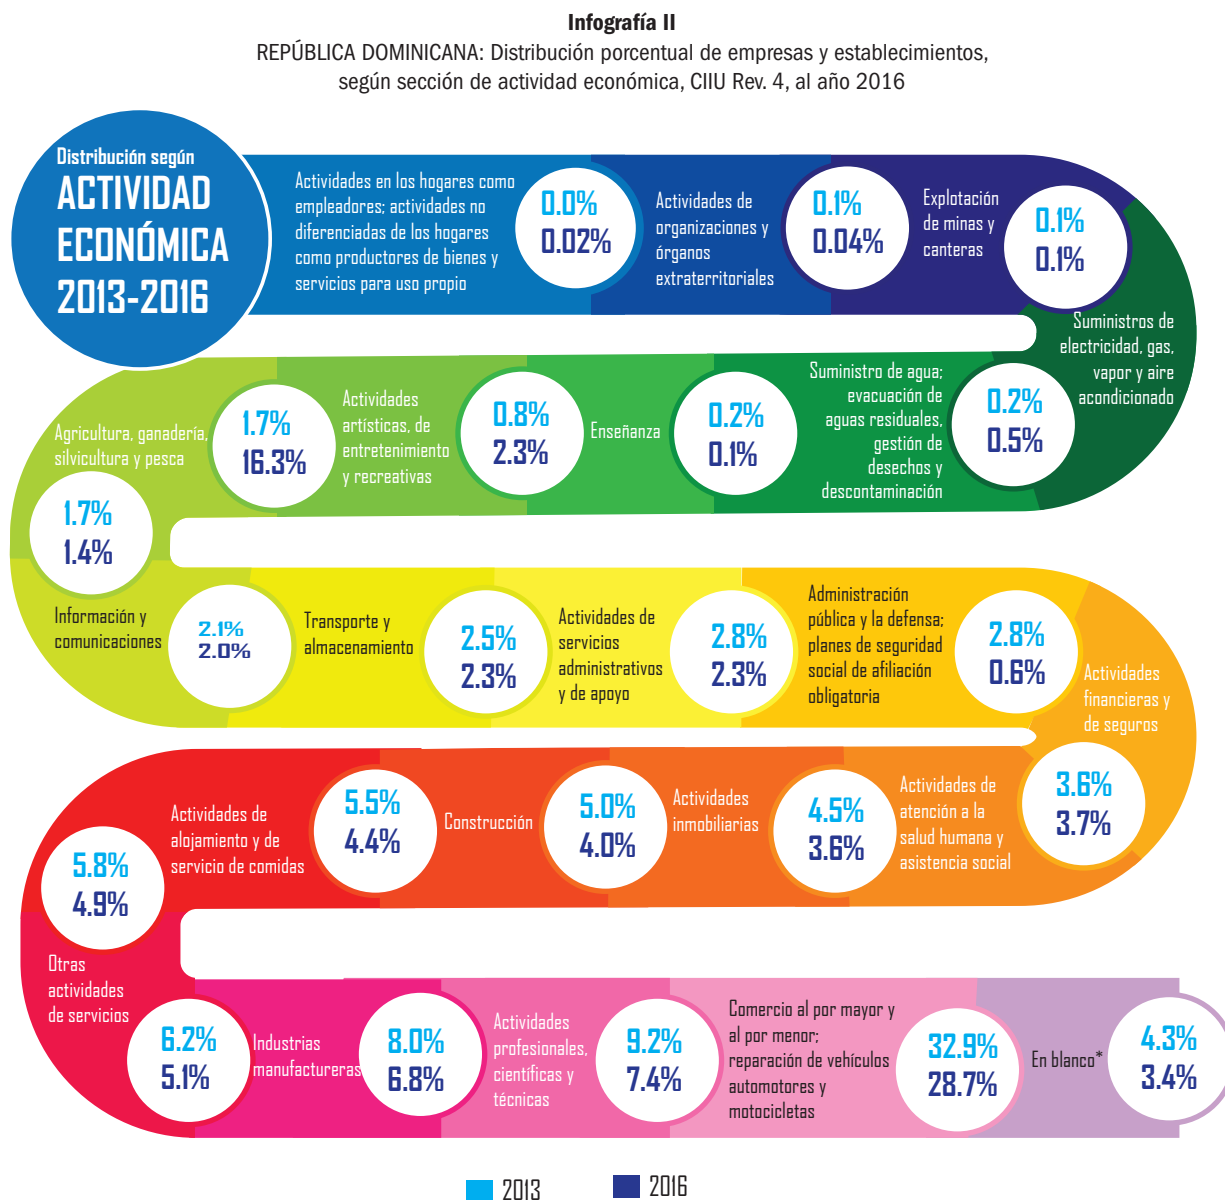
**Infografía II**

REPÚBLICA DOMINICANA: Distribución porcentual de empresas y establecimientos, según sección de actividad económica, CIIU Rev. 4, al año 2016

Distribución según
ACTIVIDAD ECONÓMICA 2013-2016

Actividades en los hogares como empleadores; actividades no diferenciadas de los hogares como productores de bienes y servicios para uso propio
0.0%
0.02%

Actividades de organizaciones y órganos extraterritoriales
0.1%
0.04%

Explotación de minas y canteras
0.1%
0.1%

Suministros de electricidad, gas, vapor y aire acondicionado
0.2%
0.5%

Suministro de agua; evacuación de aguas residuales, gestión de desechos y descontaminación
0.2%
0.1%

Enseñanza
0.8%
2.3%

Actividades artísticas, de entretenimiento y recreativas
1.7%
16.3%

Agricultura, ganadería, silvicultura y pesca
1.7%
1.4%

Información y comunicaciones
2.1%
2.0%

Transporte y almacenamiento
2.5%
2.3%

Actividades de servicios administrativos y de apoyo
2.8%
2.3%

Administración pública y la defensa; planes de seguridad social de afiliación obligatoria
2.8%
0.6%

Actividades financieras y de seguros
3.6%
3.7%

Actividades de atención a la salud humana y asistencia social
4.5%
3.6%

Actividades inmobiliarias
5.0%
4.0%

Construcción
5.5%
4.4%

Actividades de alojamiento y de servicio de comidas
5.8%
4.9%

Otras actividades de servicios
6.2%
5.1%

Industrias manufactureras
8.0%
6.8%

Actividades profesionales, científicas y técnicas
9.2%
7.4%

Comercio al por mayor y al por menor; reparación de vehículos automotores y motocicletas
32.9%
28.7%

En blanco*
4.3%
3.4%

2013
2016